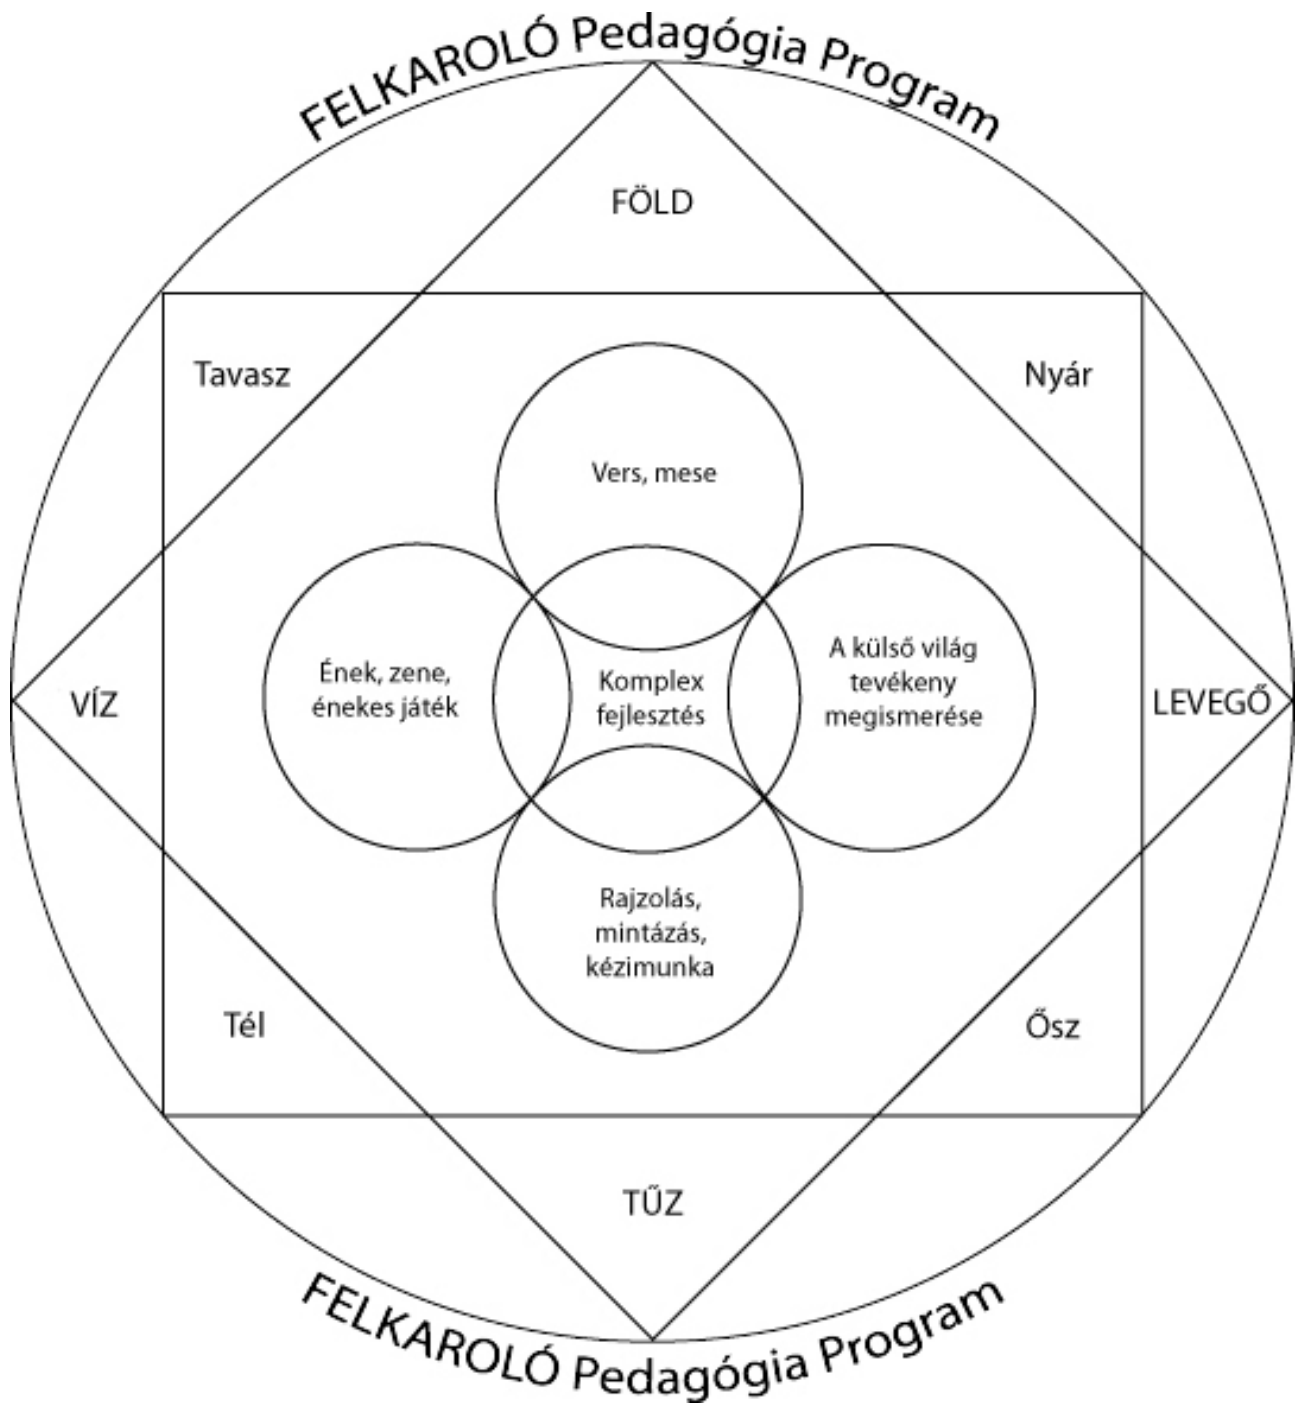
FELKAROLÓ Pedagógia Program

FÖLD

Tavasz

Nyár

Vers, mese

Ének, zene, énekes játék

Komplex fejlesztés

A külső világ tevékeny megismerése

VÍZ

LEVEGŐ

Rajzolás, mintázás, kézimunka

Tél

Ősz

TŰZ

FELKAROLÓ Pedagógia Program